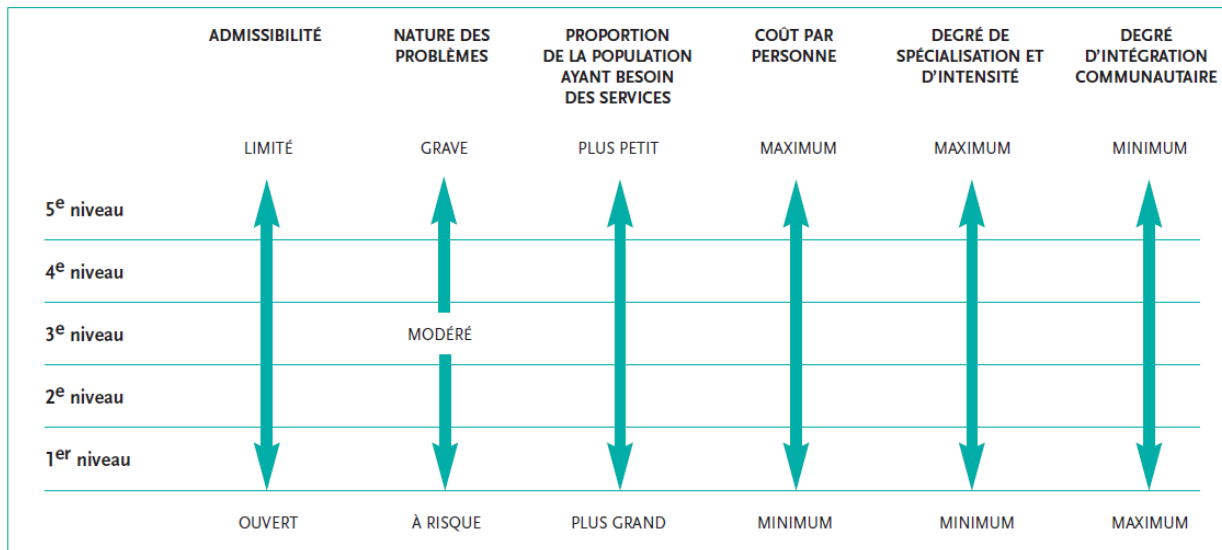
| | ADMISSIBILITÉ | NATURE DES PROBLÈMES | PROPORTION DE LA POPULATION AYANT BESOIN DES SERVICES | COÛT PAR PERSONNE | DEGRÉ DE SPÉCIALISATION ET D'INTENSITÉ | DEGRÉ D'INTÉGRATION COMMUNAUTAIRE |
|---|---|---|---|---|---|---|
| | LIMITÉ | GRAVE | PLUS PETIT | MAXIMUM | MAXIMUM | MINIMUM |
| 5$^{e}$ niveau | | | | | | |
| 4$^{e}$ niveau | | | | | | |
| 3$^{e}$ niveau | | MODÉRÉ | | | | |
| 2$^{e}$ niveau | | | | | | |
| 1$^{er}$ niveau | | | | | | |
| | OUVERT | À RISQUE | PLUS GRAND | MINIMUM | MINIMUM | MAXIMUM |